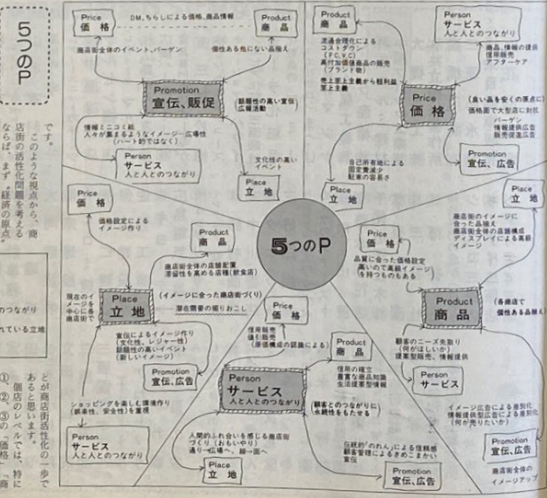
5つのP

です。
このような視点から、商店の活性化問題を考えるならば、まず「経済の原点」

つながり

れている立地

とが商店街活性化の一歩であると思います。
個店のレベルでは、特に
①、②の側面
③、④の視点「商

Price
価格

DM、ちらしによる価格、商品情報

Product
商品

商店街全体のイベント、バーゲン

個性ある他にない品揃え

Promotion
宣伝、販促

情報とクチコミ
人々が集まるようなイメージ・広場性
（ハート的で温かく）

話題性の高い宣伝（広報活動）

Person
サービス
人と人とのつながり

文化性の高いイベント

Place
立地

Product
商品

流通合理化による
コストダウン
（PB・CVC）
魅力ある商品の販売
（ブランド他）

売上数と品数から粗利益
率上昇

Person
サービス
人と人とのつながり

商品、情報の提供
接客態度
アフターケア

Price
価格

（良い品を安くの原点に）
価格面で大型店に対抗

バーゲン
情報提供広告
…の顕

自己所有地による
固定費減少
駐車場の確保

Promotion
宣伝、広告

Place
立地

Price
価格

価格設定による
イメージ作り

Product
商品

商店街全体の店舗配置
業種別を集める店舗（飲食店）

5つのP

Price
価格

Place
立地

商店街のイメージに
合った品揃え
商店街全体の店舗構成
ディスプレイによる演出
イメージ

品質に合った価格設定
（高いので高級イメージ
を持つものもある）

Place
立地

（イメージに合った商店街づくり）

現在のイメージを中心に店舗作り

駐車場の整備や掘りおこし

Price
価格

価格設定（価値観の認識による）

Product
商品

（各商店で
個性ある品揃え）

Product
商品

宣伝によるイメージ作り
（文化性、レジャー性）
話題性の高いイベント
（新しいイメージ）

Promotion
宣伝、広告

顧客のニーズ先取り
（小ロット、多品種）
提案型販売、情報提供

Person
サービス

Person
サービス
人と人とのつながり

情報の提供
豊富な商品知識
生活提案型接客

（顧客とのつながりに重点）

ショッピングを楽しむ環境作り
（憩い場所、安全性）

Person
サービス
人と人とのつながり

人間的ふれ合いを感じる商店街
づくり（おもいやり）
通り一辺倒へ、細一面へ

伝統的な「のれん」による信用性
顧客管理による徹底したきめこまかいサービス

イメージ広告による差別化
情報提供広告による差別化
（何が売りたいか）

Place
立地

Promotion
宣伝、広告

Promotion
宣伝、広告

商店街全体の
イメージアップ